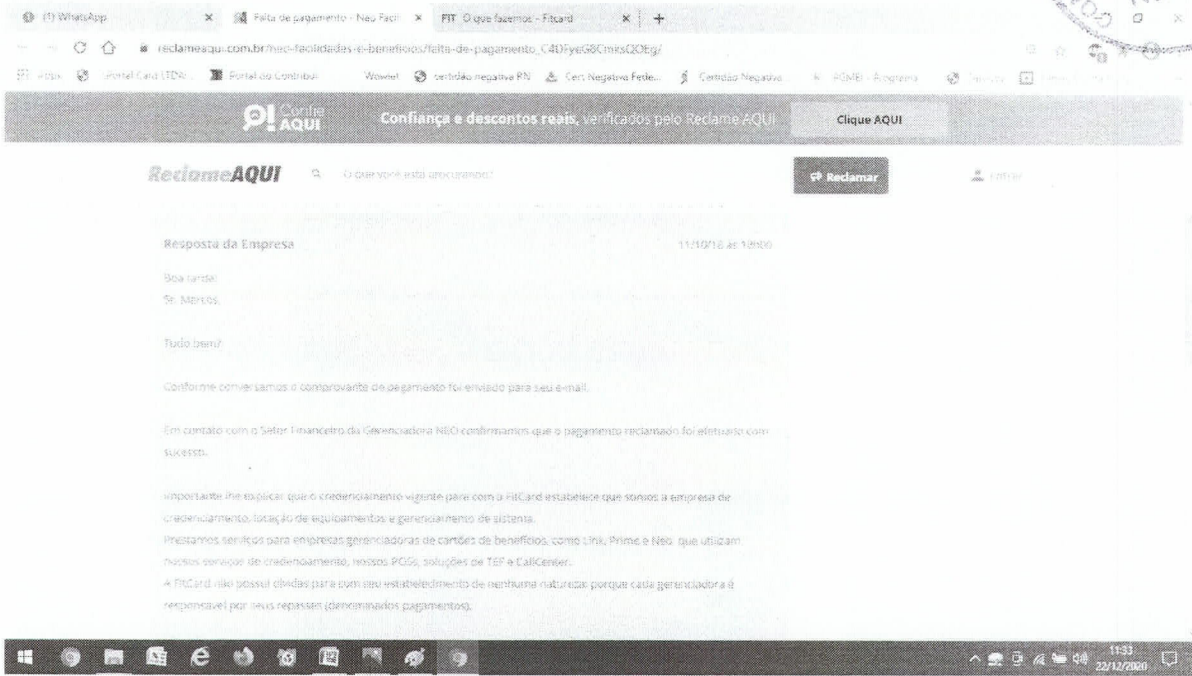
(1) WhatsApp × Falta de pagamento - Neo Facili × FIT O que fazemos - Fitcard × +

reclameaqui.com.br/neo-facilidades-e-beneficios/falta-de-pagamento_C4DFyeG8CmitsQOEg/

Apps Portal Card LTDA Portal do Contribui... Wowei certidão negativa RN Cert. Negativa Fede... Certidão Negativa... PGMEI - Programa

Conte AQUI Confiança e descontos reais, verificados pelo Reclame AQUI Clique AQUI

ReclameAQUI O que você está procurando? Reclamar Entrar

Resposta da Empresa 11/10/18 às 18h00

Boa tarde
Sr. Marcos,

Tudo bem?

Conforme conversamos o comprovante de pagamento foi enviado para seu e-mail.

Em contato com o Setor Financeiro da Gerenciadora NEO confirmamos que o pagamento reclamado foi efetuado com sucesso.

Importante lhe explicar que o credenciamento vigente para com o FitCard estabelece que somos a empresa de credenciamento, locação de equipamentos e gerenciamento de sistema.
Prestamos serviços para empresas gerenciadoras de cartões de benefícios, como Link, Prime e Neo, que utilizam nossos serviços de credenciamento, nossos POSs, soluções de TEF e CallCenter.
A FitCard não possui dívidas para com seu estabelecimento de nenhuma natureza porque cada gerenciadora é responsável por seus repasses (denominados pagamentos).

11:33
22/12/2020